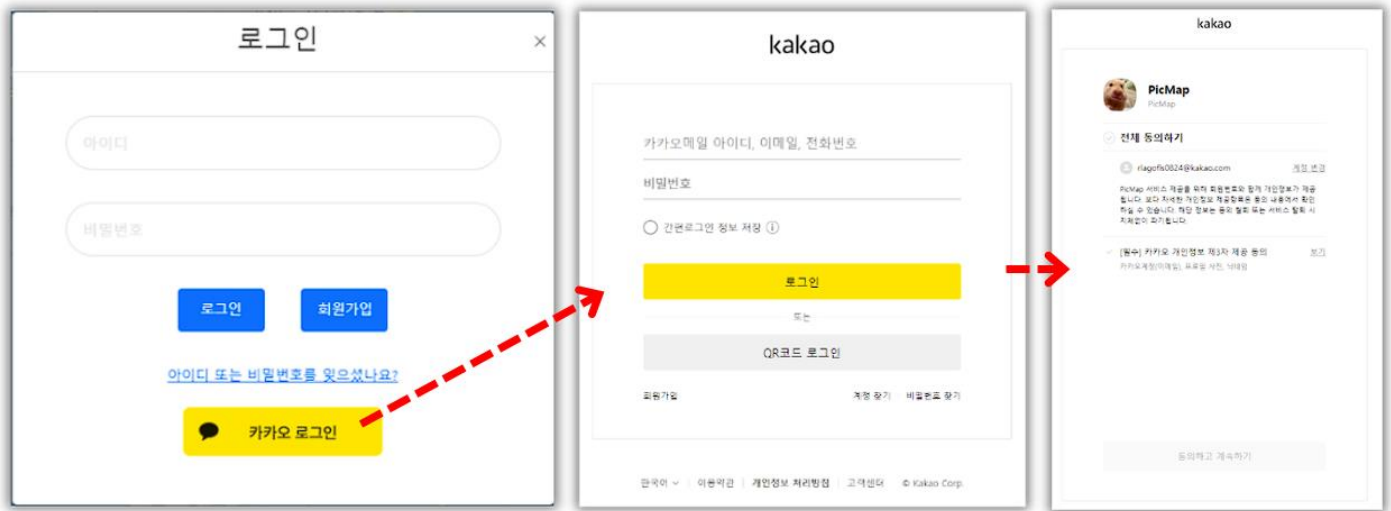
로그인

×

아이디

비밀번호

로그인

회원가입

아이디 또는 비밀번호를 잊으셨나요?

카카오 로그인

kakao

카카오메일 아이디, 이메일, 전화번호

비밀번호

간편로그인 정보 저장

로그인

또는

QR코드 로그인

회원가입

계정 찾기

비밀번호 찾기

한국어

이용약관

개인정보 처리방침

고객센터

© Kakao Corp.

kakao

PicMap

PicMap

전체 동의하기

rlagofls0824@kakao.com

계정 변경

PicMap 서비스 제공을 위해 회원번호와 함께 개인정보가 제공됩니다. 보다 자세한 개인정보 제공항목은 동의 내용에서 확인하실 수 있습니다. 해당 정보는 동의 철회 또는 서비스 탈퇴 시 지체없이 파기됩니다.

[필수] 카카오 개인정보 제3자 제공 동의

보기

카카오계정(이메일), 프로필 사진, 닉네임

동의하고 계속하기